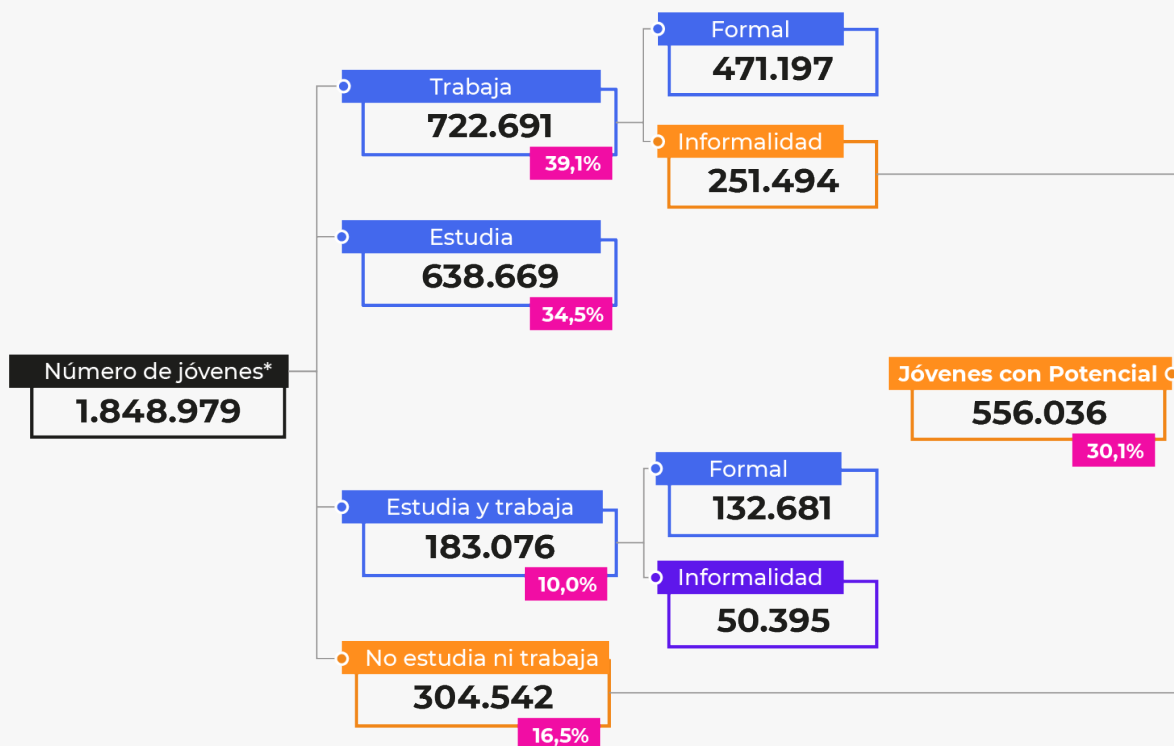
Número de jóvenes*
1.848.979

Trabaja
722.691
39,1%

Formal
471.197

Informalidad
251.494

Estudia
638.669
34,5%

Jóvenes con Potencial
556.036
30,1%

Estudia y trabaja
183.076
10,0%

Formal
132.681

Informalidad
50.395

No estudia ni trabaja
304.542
16,5%